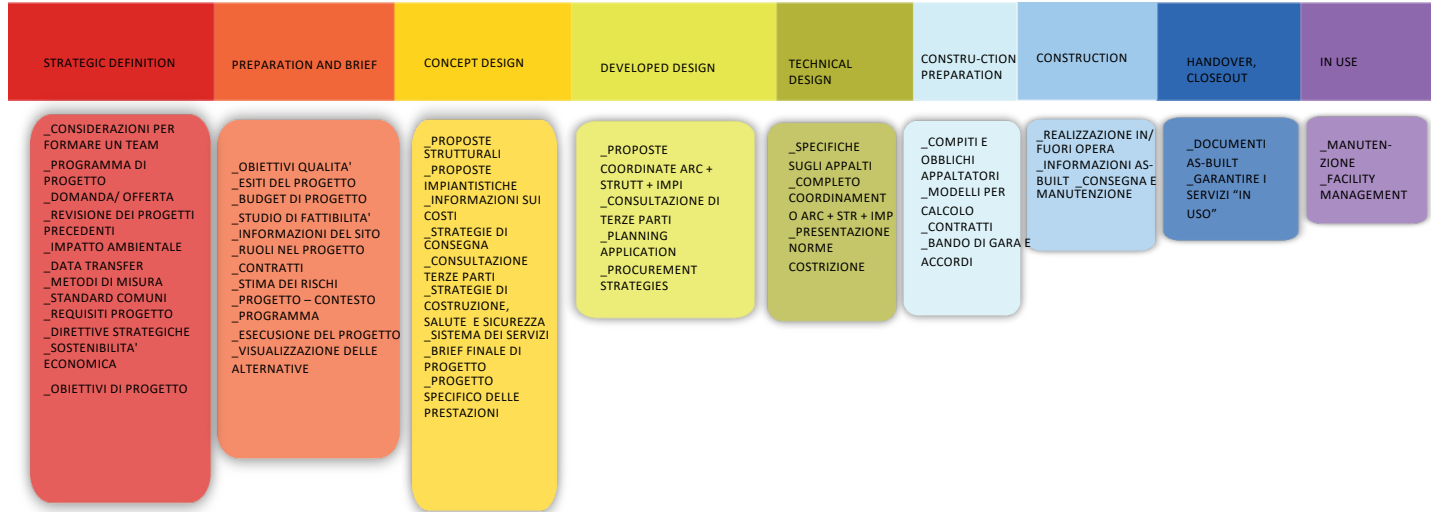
STRATEGIC DEFINITION

PREPARATION AND BRIEF

CONCEPT DESIGN

DEVELOPED DESIGN

TECHNICAL DESIGN

CONSTRU-CTION PREPARATION

CONSTRUCTION

HANDOVER, CLOSEOUT

IN USE

_CONSIDERAZIONI PER FORMARE UN TEAM
_PROGRAMMA DI PROGETTO
_DOMANDA/ OFFERTA
_REVISIONE DEI PROGETTI PRECEDENTI
_IMPATTO AMBIENTALE
_DATA TRANSFER
_METODI DI MISURA
_STANDARD COMUNI
_REQUISITI PROGETTO
_DIRETTIVE STRATEGICHE
_SOSTENIBILITA' ECONOMICA
_OBIETTIVI DI PROGETTO

_OBIETTIVI QUALITA'
_ESITI DEL PROGETTO
_BUDGET DI PROGETTO
_STUDIO DI FATTIBILITA'
_INFORMAZIONI DEL SITO
_RUOLI NEL PROGETTO
_CONTRATTI
_STIMA DEI RISCHI
_PROGETTO – CONTESTO
_PROGRAMMA
_ESECUSIONE DEL PROGETTO
_VISUALIZZAZIONE DELLE ALTERNATIVE

_PROPOSTE STRUTTURALI
_PROPOSTE IMPIANTISTICHE
_INFORMAZIONI SUI COSTI
_STRATEGIE DI CONSEGNA
_CONSULTAZIONE TERZE PARTI
_STRATEGIE DI COSTRUZIONE, SALUTE E SICUREZZA
_SISTEMA DEI SERVIZI
_BRIEF FINALE DI PROGETTO
_PROGETTO SPECIFICO DELLE PRESTAZIONI

_PROPOSTE COORDINATE ARC + STRUTT + IMPI
_CONSULTAZIONE DI TERZE PARTI
_PLANNING APPLICATION
_PROCUREMENT STRATEGIES

_SPECIFICHE SUGLI APPALTI
_COMPLETO COORDINAMENTO ARC + STR + IMP
_PRESENTAZIONE NORME COSTRIZIONE

_COMPITI E OBBLICHI APPALTATORI
_MODELLI PER CALCOLO
_CONTRATTI
_BANDO DI GARA E ACCORDI

_REALIZZAZIONE IN/ FUORI OPERA
_INFORMAZIONI AS-BUILT _CONSEGNA E MANUTENZIONE

_DOCUMENTI AS-BUILT
_GARANTIRE I SERVIZI "IN USO"

_MANUTEN-ZIONE
_FACILITY MANAGEMENT